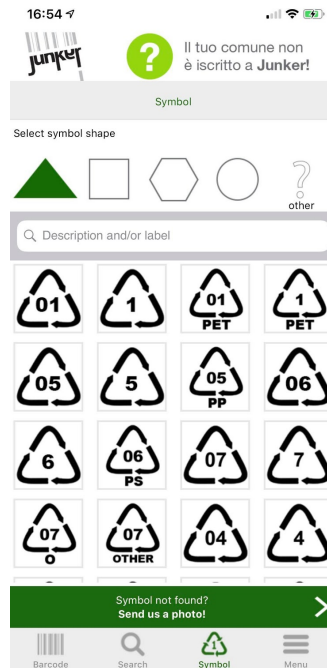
16:54

junker

Il tuo comune non è iscritto a **Junker!**

Symbol

Select symbol shape

?
other

Description and/or label

01
1
01
PET
1
PET
05
5
05
PP
06
6
06
PS
07
7
07
O
07
OTHER
04
4

Symbol not found?
**Send us a photo!**

Barcode
Search
Symbol
Menu